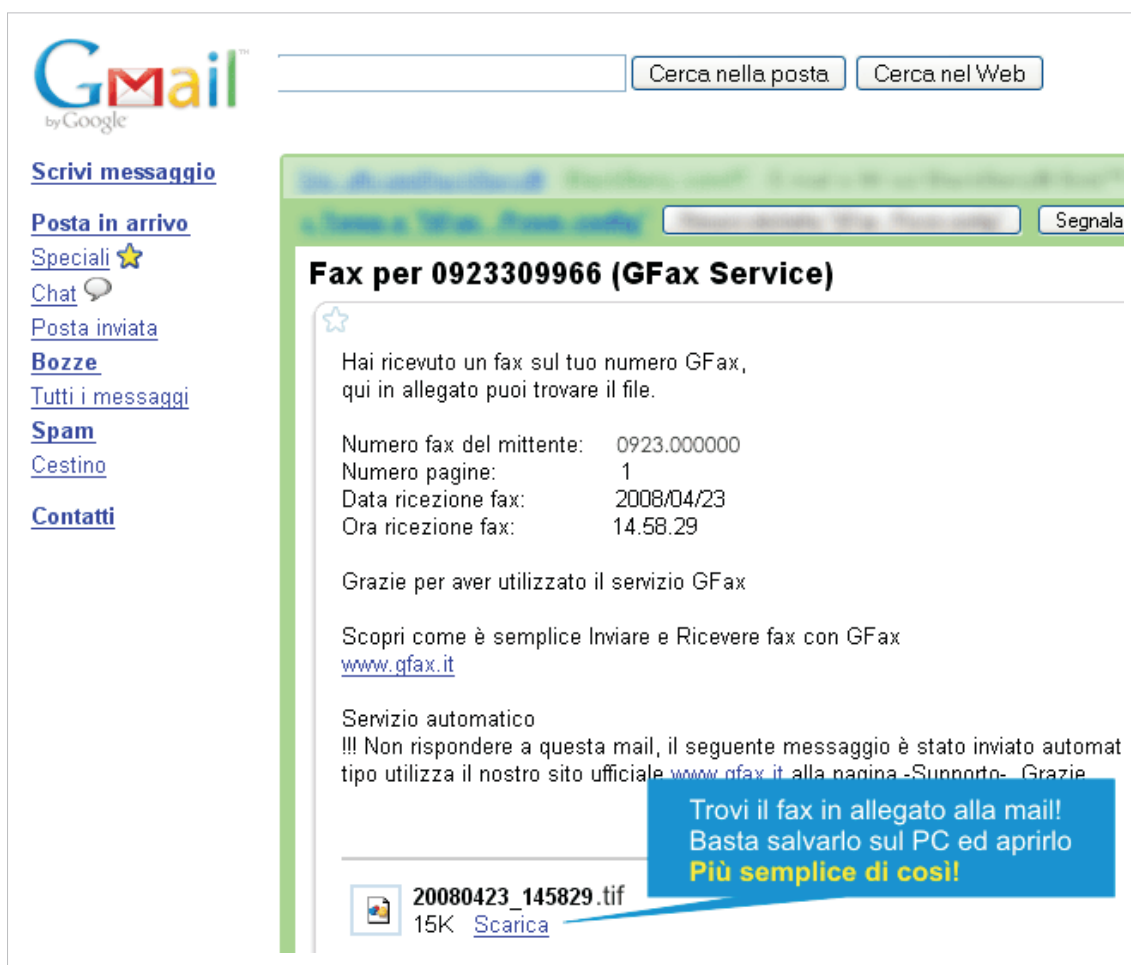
Gmail by Google

Cerca nella posta | Cerca nel Web

Scrivi messaggio

Posta in arrivo
Speciali
Chat
Posta inviata
Bozze
Tutti i messaggi
Spam
Cestino

Contatti

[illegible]

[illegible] Segnala

Fax per 0923309966 (GFax Service)

Hai ricevuto un fax sul tuo numero GFax,
qui in allegato puoi trovare il file.

Numero fax del mittente: 0923.000000
Numero pagine: 1
Data ricezione fax: 2008/04/23
Ora ricezione fax: 14.58.29

Grazie per aver utilizzato il servizio GFax

Scopri come è semplice Inviare e Ricevere fax con GFax
www.gfax.it

Servizio automatico
!!! Non rispondere a questa mail, il seguente messaggio è stato inviato automat
tipo utilizza il nostro sito ufficiale www.gfax.it alla pagina -Supporto-. Grazie

Trovi il fax in allegato alla mail!
Basta salvarlo sul PC ed aprirlo
Più semplice di così!

20080423_145829.tif
15K Scarica